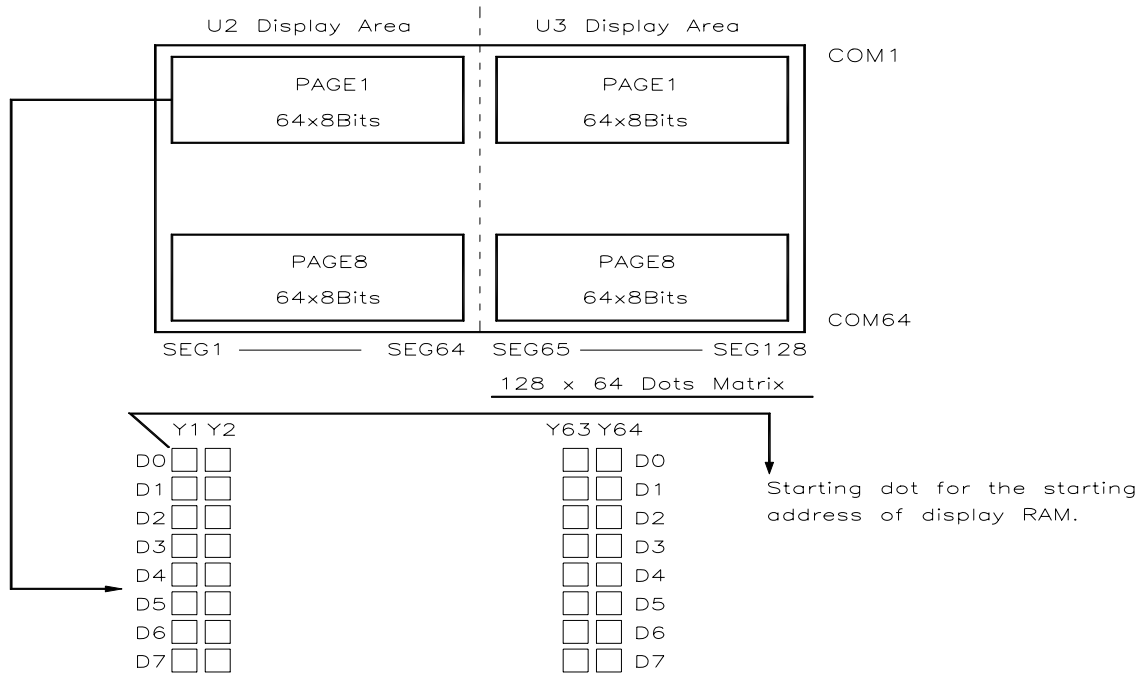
U2 Display Area

U3 Display Area

COM1

PAGE1
64x8Bits

PAGE1
64x8Bits

PAGE8
64x8Bits

PAGE8
64x8Bits

COM64

SEG1 SEG64 SEG65 SEG128

128 x 64 Dots Matrix

Y1 Y2

Y63 Y64

D0
D1
D2
D3
D4
D5
D6
D7

D0
D1
D2
D3
D4
D5
D6
D7

Starting dot for the starting address of display RAM.